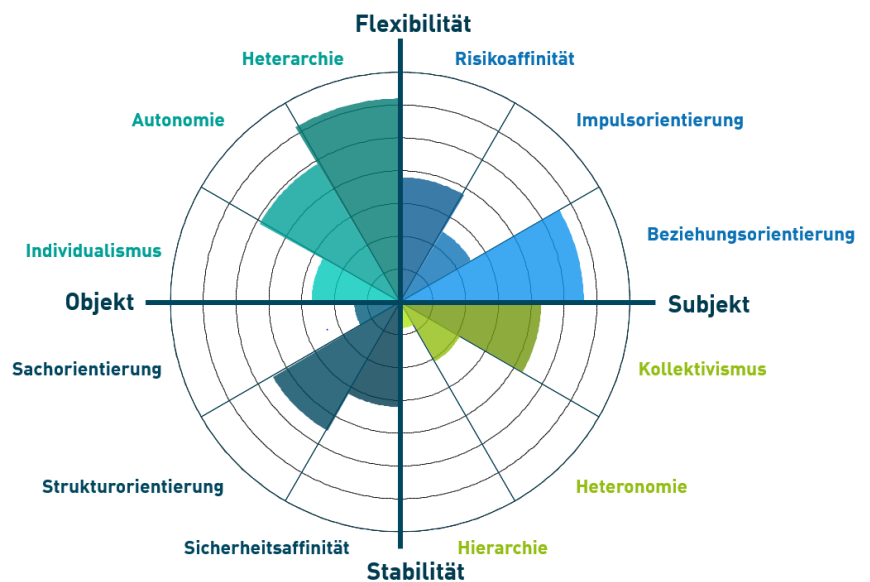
Flexibilität

Heterarchie

Risikoaffinität

Autonomie

Impulsorientierung

Beziehungsorientierung

Individualismus

Objekt

Subjekt

Sachorientierung

Kollektivismus

Strukturorientierung

Heteronomie

Sicherheitsaffinität

Hierarchie

Stabilität